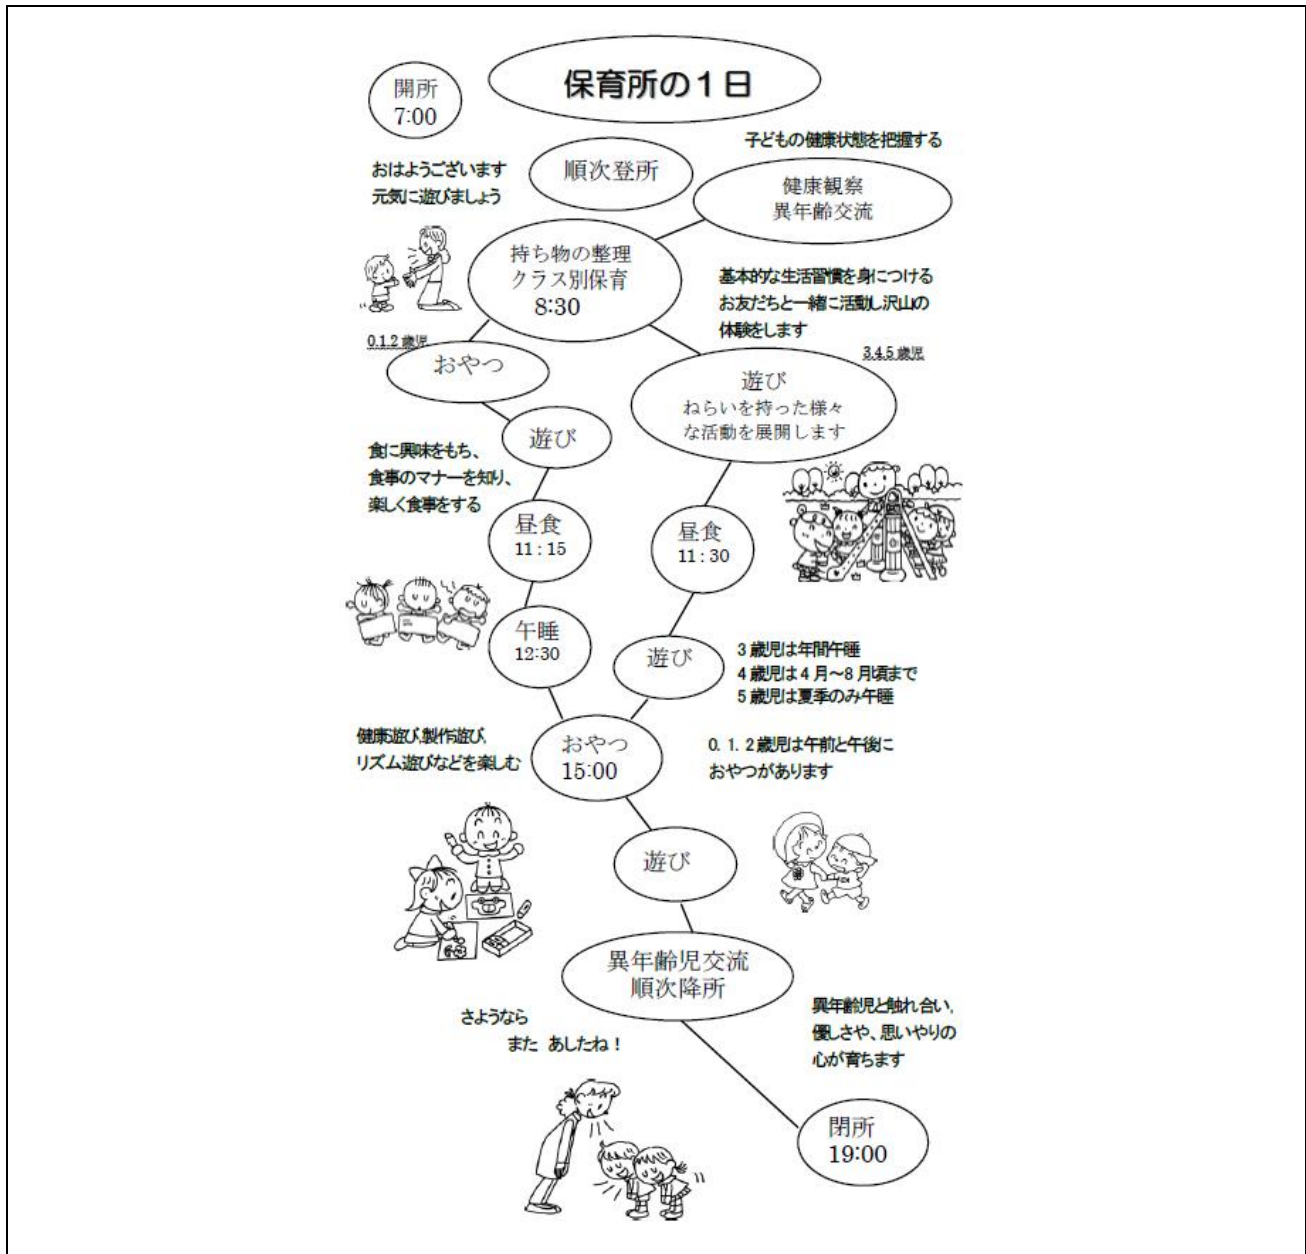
開所
7:00

保育所の１日

子どもの健康状態を把握する

おはようございます
元気に遊びましょう

順次登所

健康観察
異年齢交流

持ち物の整理
クラス別保育
8:30

基本的な生活習慣を身につける
お友だちと一緒に活動し沢山の
体験をします

0.1.2 歳児

3.4.5 歳児

おやつ

遊び
ねらいを持った様々
な活動を展開します

遊び

食に興味をもち、
食事のマナーを知り、
楽しく食事をする

昼食
11：15

昼食
11：30

午睡
12:30

遊び

3 歳児は年間午睡
4 歳児は 4 月～8 月頃まで
5 歳児は夏季のみ午睡

健康遊び,製作遊び,
リズム遊びなどを楽しむ

おやつ
15:00

0. 1. 2 歳児は午前と午後に
おやつがあります

遊び

異年齢児交流
順次降所

さようなら
また あしたね！

異年齢児と触れ合い,
優しさや、思いやりの
心が育ちます

閉所
19:00